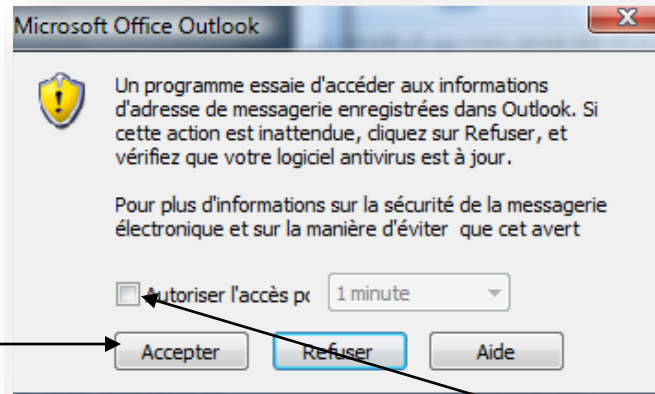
Microsoft Office Outlook

Un programme essaie d'accéder aux informations d'adresse de messagerie enregistrées dans Outlook. Si cette action est inattendue, cliquez sur Refuser, et vérifiez que votre logiciel antivirus est à jour.

Pour plus d'informations sur la sécurité de la messagerie électronique et sur la manière d'éviter que cet avert

Autoriser l'accès pc 1 minute

Accepter Refuser Aide